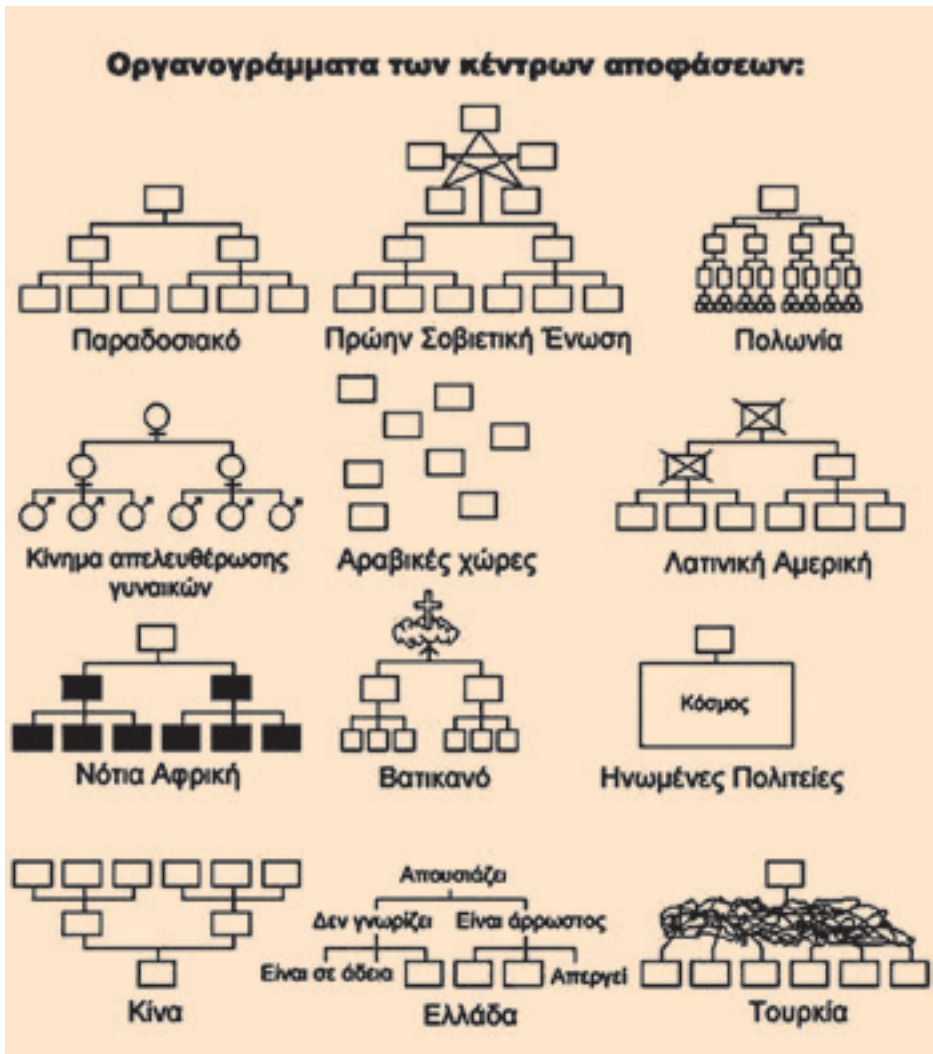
Οργανογράμματα των κέντρων αποφάσεων:

Παραδοσιακό

Πρώην Σοβιετική Ένωση

Πολωνία

Κίνημα απελευθέρωσης γυναικών

Αραβικές χώρες

Λατινική Αμερική

Νότια Αφρική

Βατικανό

Κόσμος

Ηνωμένες Πολιτείες

Κίνα

Απουσιάζει

Δεν γνωρίζει

Είναι άρρωστος

Είναι σε άδεια

Απεργεί

Ελλάδα

Τουρκία